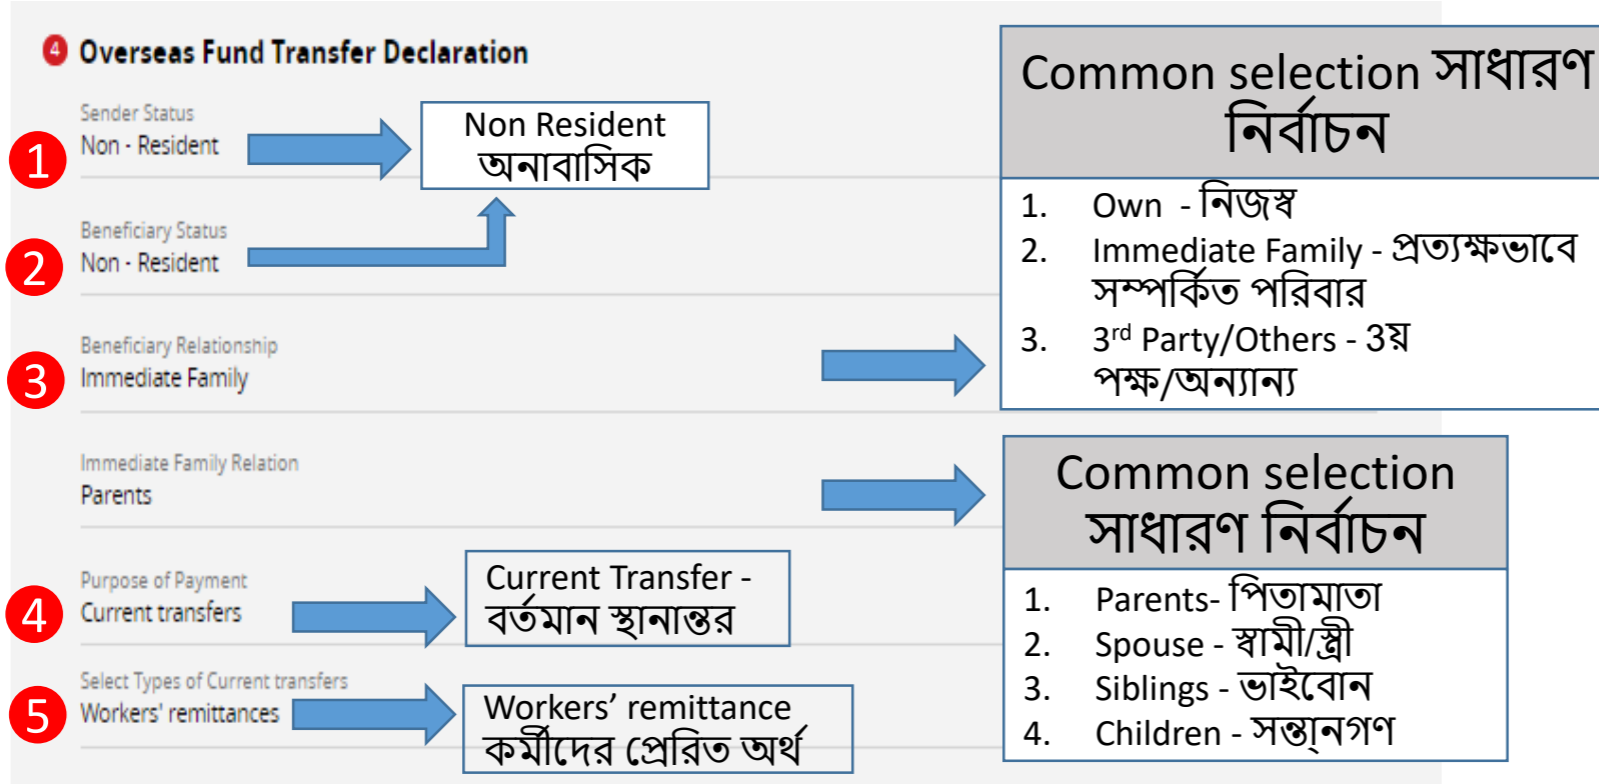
4 Overseas Fund Transfer Declaration

Sender Status
1 Non - Resident

Non Resident
অনাবাসিক

Beneficiary Status
2 Non - Resident

Beneficiary Relationship
3 Immediate Family

Immediate Family Relation
Parents

Purpose of Payment
4 Current transfers

Current Transfer - বর্তমান স্থানান্তর

Select Types of Current transfers
5 Workers' remittances

Workers’ remittance কর্মীদের প্রেরিত অর্থ

Common selection সাধারণ নির্বাচন

1. Own - নিজস্ব
2. Immediate Family - প্রত্যক্ষভাবে সম্পর্কিত পরিবার
3. 3$^{rd}$ Party/Others - 3য় পক্ষ/অন্যান্য

Common selection সাধারণ নির্বাচন

1. Parents- পিতামাতা
2. Spouse - স্বামী/স্ত্রী
3. Siblings - ভাইবোন
4. Children - সন্তানগণ